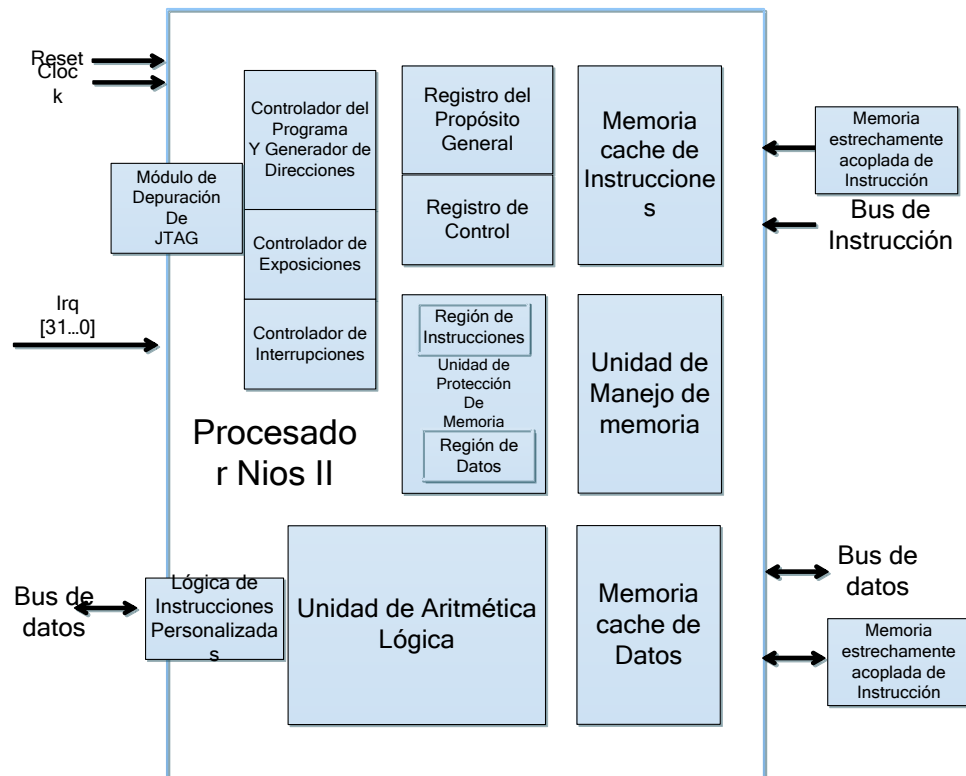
Reset
Cloc k

Módulo de Depuración De JTAG

Irq [31...0]

Controlador del Programa Y Generador de Direcciones

Controlador de Exposiciones

Controlador de Interrupciones

Registro del Propósito General

Registro de Control

Memoria cache de Instrucciones

Memoria estrechamente acoplada de Instrucción

Bus de Instrucción

Región de Instrucciones
Unidad de Protección De Memoria
Región de Datos

Unidad de Manejo de memoria

Procesado r Nios II

Bus de datos

Lógica de Instrucciones Personalizadas

Unidad de Aritmética Lógica

Memoria cache de Datos

Bus de datos

Memoria estrechamente acoplada de Instrucción